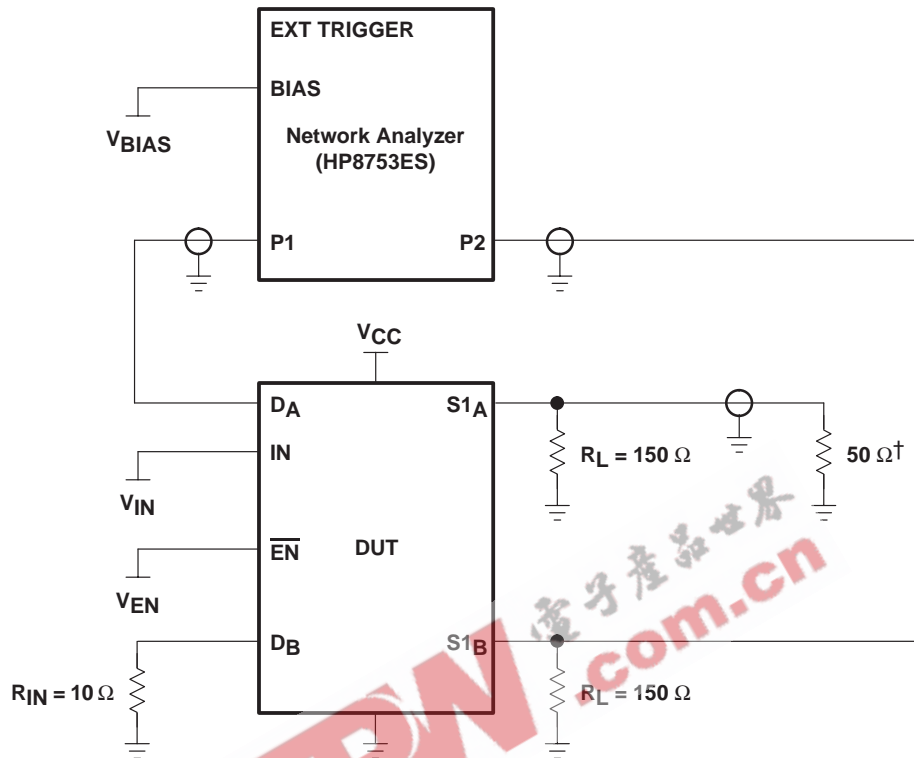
EXT TRIGGER

BIAS

$V_{BIAS}$

Network Analyzer (HP8753ES)

P1

P2

$V_{CC}$

$D_A$

$S1_A$

IN

$R_L = 150\ \Omega$

$50\ \Omega^{\dagger}$

$V_{IN}$

$\overline{EN}$

DUT

$V_{EN}$

$D_B$

$S1_B$

$R_{IN} = 10\ \Omega$

$R_L = 150\ \Omega$

电子产品世界

.com.cn